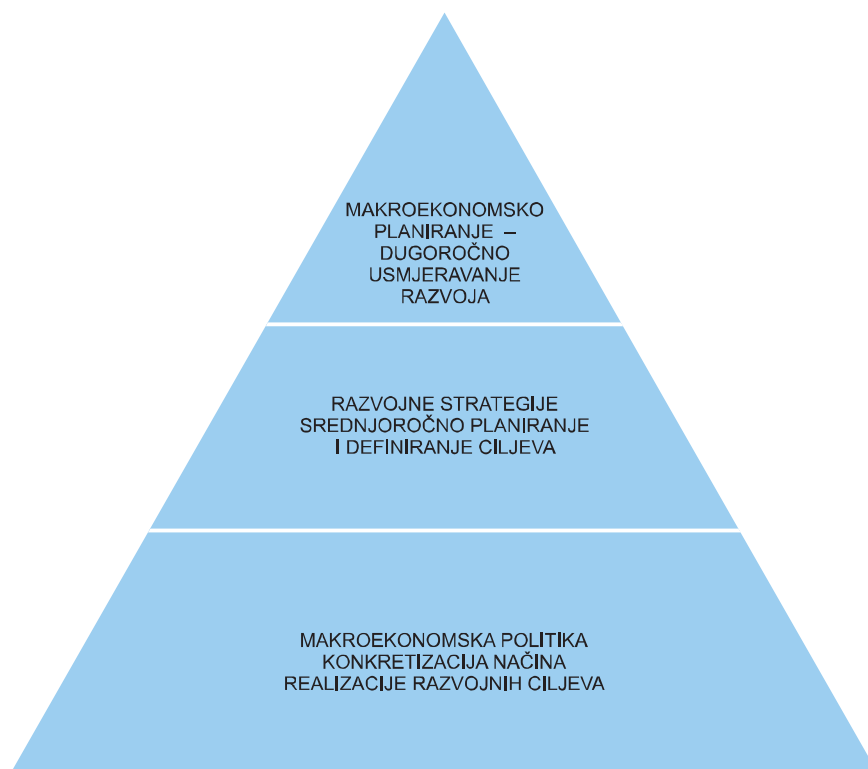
MAKROEKONOMSKO PLANIRANJE – DUGOROČNO USMJERAVANJE RAZVOJA

RAZVOJNE STRATEGIJE SREDNJOROČNO PLANIRANJE I DEFINIRANJE CILJEVA

MAKROEKONOMSKA POLITIKA KONKRETIZACIJA NAČINA REALIZACIJE RAZVOJNIH CILJEVA